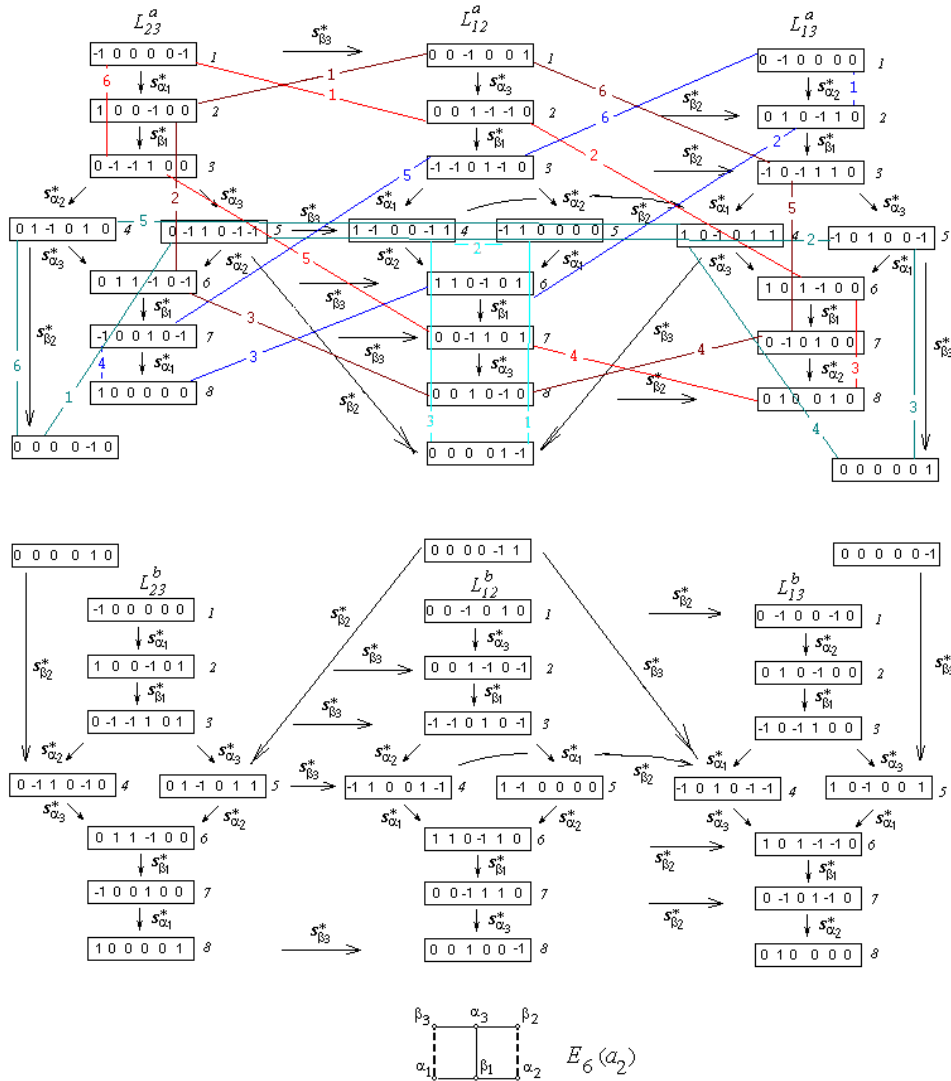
$L^a_{23}$ $L^a_{12}$ $L^a_{13}$

-1 0 0 0 0 -1 1
$s^*_{\beta_3}$
0 0 -1 0 0 1 1
0 -1 0 0 0 0 1
$s^*_{\alpha_1}$ $s^*_{\alpha_3}$ $s^*_{\alpha_2}$
6 1 1 6 1
1 0 0 -1 0 0 2
0 0 1 -1 -1 0 2
0 1 0 -1 1 0 2
$s^*_{\beta_1}$ $s^*_{\beta_1}$ $s^*_{\beta_2}$ $s^*_{\beta_1}$
6 2
0 -1 -1 1 0 0 3
-1 -1 0 1 -1 0 3
$s^*_{\beta_2}$
-1 0 -1 1 1 0 3
$s^*_{\alpha_2}$ $s^*_{\alpha_3}$ 2 5 $s^*_{\alpha_1}$ $s^*_{\alpha_2}$ $s^*_{\beta_2}$ $s^*_{\alpha_1}$ 5 $s^*_{\alpha_3}$
0 1 -1 0 1 0 4
5
0 -1 1 0 -1 -1 5
$s^*_{\beta_3}$
1 -1 0 0 -1 1 4
-1 1 0 0 0 0 5
1 0 -1 0 1 1 4
2
-1 0 1 0 0 -1 5
2
$s^*_{\alpha_3}$ $s^*_{\alpha_2}$ 5 $s^*_{\alpha_2}$ $s^*_{\alpha_1}$ $s^*_{\alpha_3}$ $s^*_{\alpha_1}$
0 1 1 -1 0 -1 6
1 1 0 -1 0 1 6
1 0 1 -1 0 0 6
$s^*_{\beta_2}$ $s^*_{\beta_1}$ $s^*_{\beta_3}$ $s^*_{\beta_1}$ $s^*_{\beta_1}$ $s^*_{\beta_3}$
-1 0 0 1 0 -1 7
3
0 0 -1 1 0 1 7
0 -1 0 1 0 0 7
$s^*_{\beta_3}$
6 4 $s^*_{\alpha_1}$ $s^*_{\alpha_3}$ 4 4 $s^*_{\alpha_2}$ 3 $s^*_{\beta_2}$
1 3
1 0 0 0 0 0 8
0 0 1 0 -1 0 8
$s^*_{\beta_2}$
0 1 0 0 1 0 8
$s^*_{\beta_2}$ 3 1 3 4
0 0 0 0 -1 0
0 0 0 0 1 -1
0 0 0 0 0 1

0 0 0 0 1 0
0 0 0 0 -1 1
0 0 0 0 0 -1
$L^b_{23}$ $L^b_{12}$ $L^b_{13}$
-1 0 0 0 0 0 1
$s^*_{\beta_2}$
0 0 -1 0 1 0 1
$s^*_{\beta_2}$
0 -1 0 0 -1 0 1
$s^*_{\beta_2}$ $s^*_{\alpha_1}$ $s^*_{\alpha_3}$ $s^*_{\alpha_2}$ $s^*_{\beta_2}$
1 0 0 -1 0 1 2
$s^*_{\beta_3}$
0 0 1 -1 0 -1 2
$s^*_{\beta_3}$
0 1 0 -1 0 0 2
$s^*_{\beta_1}$ $s^*_{\beta_1}$ $s^*_{\beta_1}$
0 -1 -1 1 0 1 3
$s^*_{\beta_3}$
-1 -1 0 1 0 -1 3
-1 0 -1 1 0 0 3
$s^*_{\alpha_2}$ $s^*_{\alpha_3}$ $s^*_{\alpha_2}$ $s^*_{\alpha_1}$ $s^*_{\beta_2}$ $s^*_{\alpha_1}$ $s^*_{\alpha_3}$
0 -1 1 0 -1 0 4
0 1 -1 0 1 1 5
$s^*_{\beta_3}$
-1 1 0 0 1 -1 4
1 -1 0 0 0 0 5
-1 0 1 0 -1 -1 4
1 0 -1 0 0 1 5
$s^*_{\alpha_3}$ $s^*_{\alpha_2}$ $s^*_{\alpha_1}$ $s^*_{\alpha_2}$ $s^*_{\alpha_3}$ $s^*_{\alpha_1}$
0 1 1 -1 0 0 6
1 1 0 -1 1 0 6
$s^*_{\beta_2}$
1 0 1 -1 -1 0 6
$s^*_{\beta_1}$ $s^*_{\beta_1}$ $s^*_{\beta_1}$
-1 0 0 1 0 0 7
0 0 -1 1 1 0 7
$s^*_{\beta_2}$
0 -1 0 1 -1 0 7
$s^*_{\alpha_1}$ $s^*_{\alpha_3}$ $s^*_{\alpha_2}$
1 0 0 0 0 1 8
$s^*_{\beta_3}$
0 0 1 0 0 -1 8
0 1 0 0 0 0 8

$\beta_3$ $\alpha_3$ $\beta_2$
$\alpha_1$ $\beta_1$ $\alpha_2$
$E_6(a_2)$